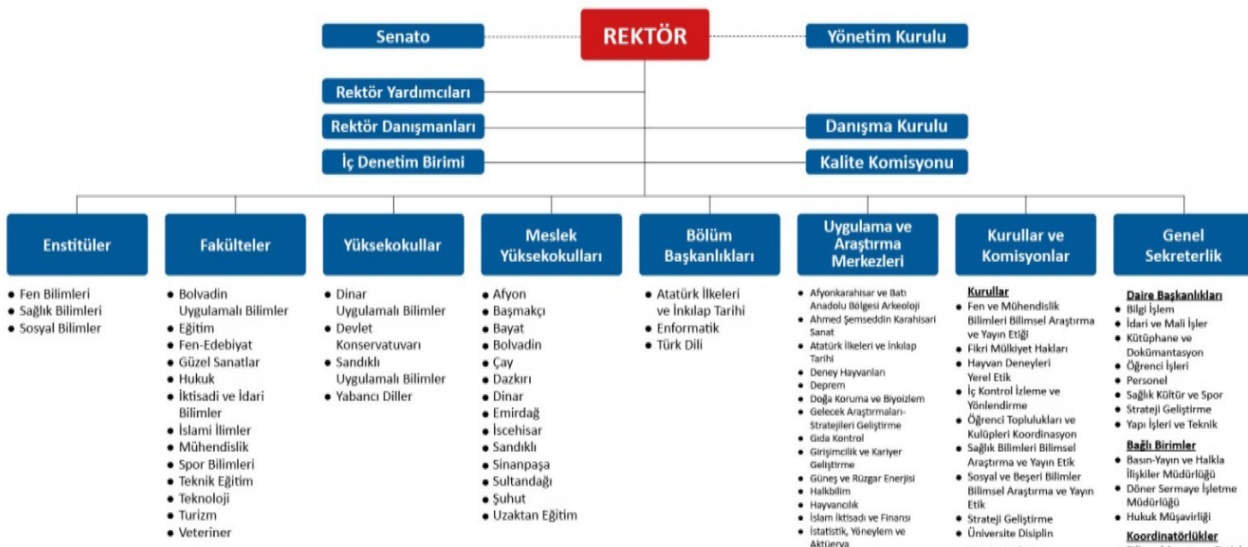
REKTÖR

Senato

Yönetim Kurulu

Rektör Yardımcıları

Rektör Danışmanları

Danışma Kurulu

İç Denetim Birimi

Kalite Komisyonu

Enstitüler
• Fen Bilimleri
• Sağlık Bilimleri
• Sosyal Bilimler

Fakülteler
• Bolvadin Uygulamalı Bilimler
• Eğitim
• Fen-Edebiyat
• Güzel Sanatlar
• Hukuk
• İktisadi ve İdari Bilimler
• İslami İlimler
• Mühendislik
• Spor Bilimleri
• Teknik Eğitim
• Teknoloji
• Turizm
• Veteriner

Yüksekokullar
• Dinar Uygulamalı Bilimler
• Devlet Konservatuvarı
• Sandıklı Uygulamalı Bilimler
• Yabancı Diller

Meslek Yüksekokulları
• Afyon
• Başmakçı
• Bayat
• Bolvadin
• Çay
• Dazkırı
• Dinar
• Emirdağ
• İscehisar
• Sandıklı
• Sinanpaşa
• Sultandağı
• Şuhut
• Uzaktan Eğitim

Bölüm Başkanlıkları
• Atatürk İlkeleri ve İnkılap Tarihi
• Enformatik
• Türk Dili

Uygulama ve Araştırma Merkezleri
• Afyonkarahisar ve Batı Anadolu Bölgesi Arkeoloji
• Ahmed Şemseddin Karahisari Sanat
• Atatürk İlkeleri ve İnkılap Tarihi
• Deney Hayvanları
• Deprem
• Doğa Koruma ve Biyoizlem
• Gelecek Araştırmaları-Stratejileri Geliştirme
• Gıda Kontrol
• Girişimcilik ve Kariyer Geliştirme
• Güneş ve Rüzgar Enerjisi
• Halkbilim
• Hayvancılık
• İslam İktisadı ve Finansı
• İstatistik, Yöneylem ve Aktüerya

Kurullar ve Komisyonlar
Kurullar
• Fen ve Mühendislik Bilimleri Bilimsel Araştırma ve Yayın Etiği
• Fikri Mülkiyet Hakları
• Hayvan Deneyleri Yerel Etik
• İç Kontrol İzleme ve Yönlendirme
• Öğrenci Toplulukları ve Kulüpleri Koordinasyon
• Sağlık Bilimleri Bilimsel Araştırma ve Yayın Etik
• Sosyal ve Beşeri Bilimler Bilimsel Araştırma ve Yayın Etik
• Strateji Geliştirme
• Üniversite Disiplin

Genel Sekreterlik
Daire Başkanlıkları
• Bilgi İşlem
• İdari ve Mali İşler
• Kütüphane ve Dokümantasyon
• Öğrenci İşleri
• Personel
• Sağlık Kültür ve Spor
• Strateji Geliştirme
• Yapı İşleri ve Teknik
Bağlı Birimler
• Basın-Yayın ve Halkla İlişkiler Müdürlüğü
• Döner Sermaye İşletme Müdürlüğü
• Hukuk Müşavirliği
Koordinatörlükler